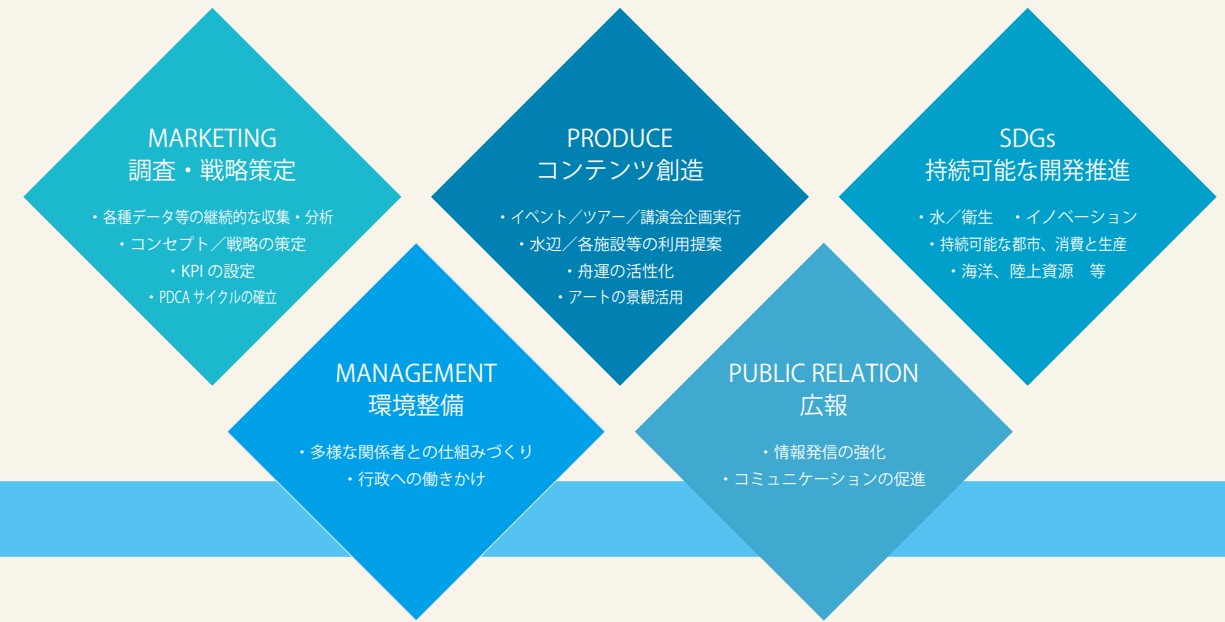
MARKETING
調査・戦略策定

・各種データ等の継続的な収集・分析
・コンセプト／戦略の策定
・KPI の設定
・PDCA サイクルの確立

PRODUCE
コンテンツ創造

・イベント／ツアー／講演会企画実行
・水辺／各施設等の利用提案
・舟運の活性化
・アートの景観活用

SDGs
持続可能な開発推進

・水／衛生　・イノベーション
・持続可能な都市、消費と生産
・海洋、陸上資源　等

MANAGEMENT
環境整備

・多様な関係者との仕組みづくり
・行政への働きかけ

PUBLIC RELATION
広報

・情報発信の強化
・コミュニケーションの促進